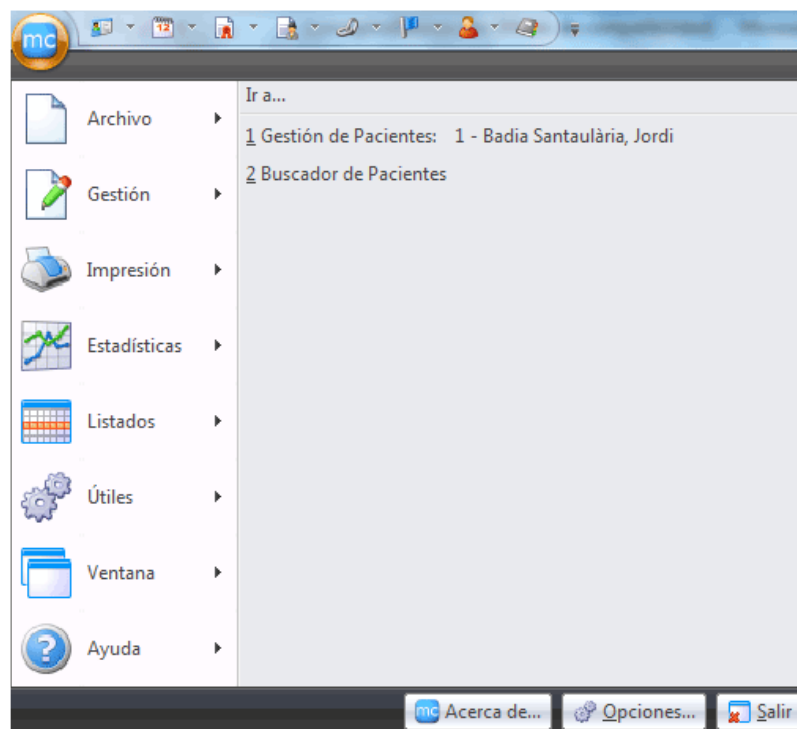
mc

12

Archivo

Gestión

Impresión

Estadísticas

Listados

Útiles

Ventana

Ayuda

Ir a...

1 Gestión de Pacientes: 1 - Badia Santaulària, Jordi

2 Buscador de Pacientes

mc Acerca de...

Opciones...

Salir